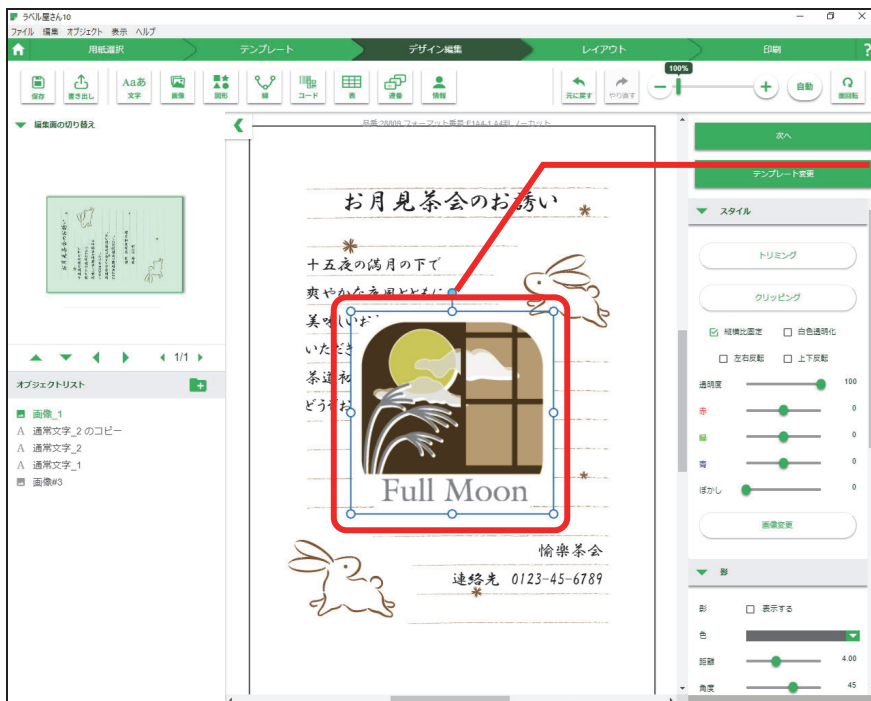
ラベル屋さん10
ファイル 編集 オブジェクト 表示 ヘルプ

用紙選択 テンプレート デザイン編集 レイアウト 印刷 ?

保存 書き出し 文字 画像 図形 線 コード 表 連番 情報 元に戻す やり直す 100% 自動 面回転

編集面の切り替え

1/1

オブジェクトリスト
画像_1
通常文字_2 のコピー
通常文字_2
通常文字_1
画像#3

品番 28809 フォーマット番号 F1A4-1 A4判 ノーカット

お月見茶会のお誘い

十五夜の満月の下で
爽やかな夜風とともに
美味しいお
いただき
茶道教
どうぞお

Full Moon

愉楽茶会
連絡先 0123-45-6789

次へ
テンプレート変更
スタイル
トリミング
クリッピング
縦横比固定 白色透明化
左右反転 上下反転
透明度 100
赤 0
緑 0
青 0
ぼかし 0
画像変更
影
影 表示する
色
距離 4.00
角度 45